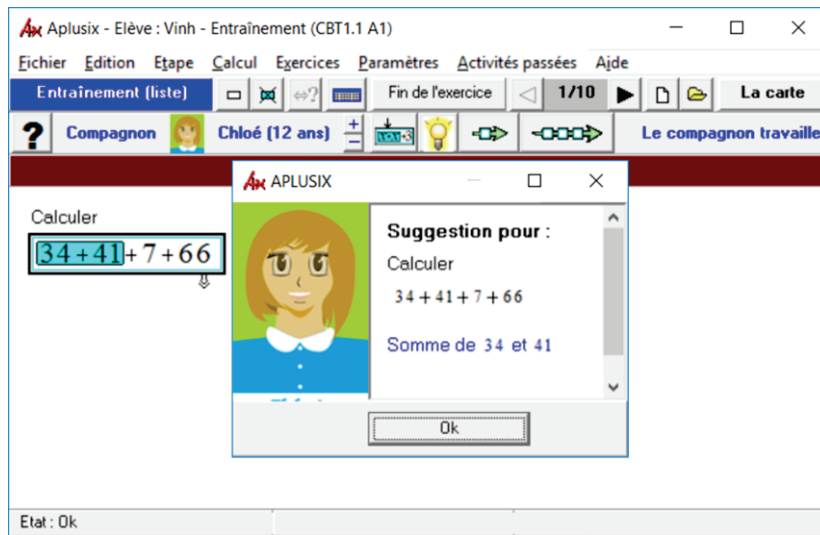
Ax Aplusix - Elève : Vinh - Entraînement (CBT1.1 A1)

Fichier Edition Etape Calcul Exercices Paramètres Activités passées Aide

Entraînement (liste) Fin de l'exercice 1/10 La carte

? Compagnon Chloé (12 ans) Le compagnon travaille

Calculer

$34+41+7+66$

Ax APLUSIX

Suggestion pour :

Calculer

$34+41+7+66$

Somme de $34$ et $41$

Ok

Etat : Ok